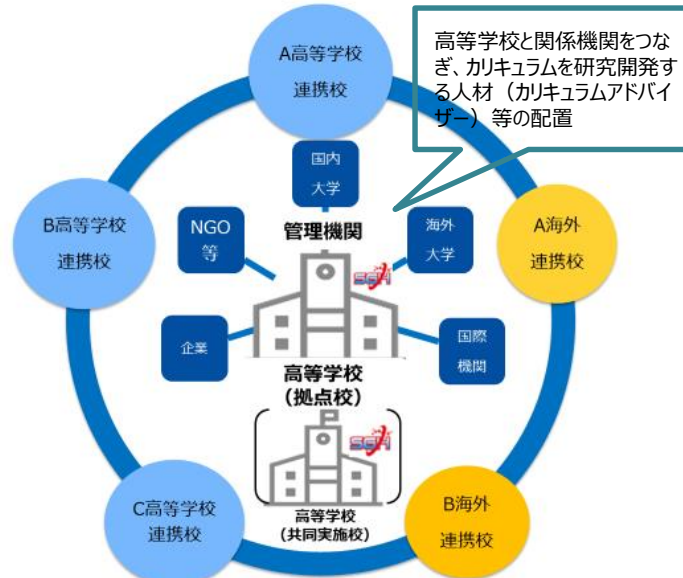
高等学校と関係機関をつなぎ、カリキュラムを研究開発する人材（カリキュラムアドバイザー）等の配置

A高等学校
連携校

B高等学校
連携校

A海外
連携校

国内
大学

NGO
等

管理機関

海外
大学

SGH

企業

国際
機関

高等学校
（拠点校）

SGH

高等学校
（共同実施校）

C高等学校
連携校

B海外
連携校